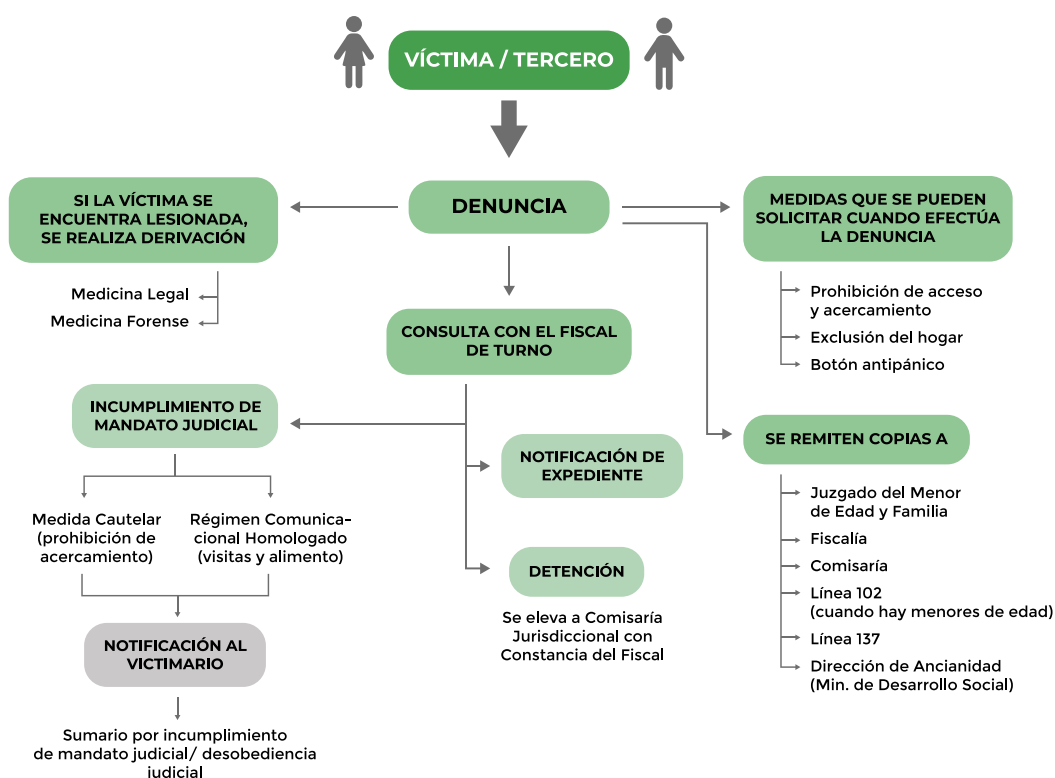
VÍCTIMA / TERCERO

DENUNCIA

SI LA VÍCTIMA SE ENCUENTRA LESIONADA, SE REALIZA DERIVACIÓN

Medicina Legal
Medicina Forense

MEDIDAS QUE SE PUEDEN SOLICITAR CUANDO EFECTÚA LA DENUNCIA

Prohibición de acceso y acercamiento
Exclusión del hogar
Botón antipánico

CONSULTA CON EL FISCAL DE TURNO

INCUMPLIMIENTO DE MANDATO JUDICIAL

Medida Cautelar (prohibición de acercamiento)
Régimen Comunicacional Homologado (visitas y alimento)

NOTIFICACIÓN AL VICTIMARIO

Sumario por incumplimiento de mandato judicial/ desobediencia judicial

NOTIFICACIÓN DE EXPEDIENTE

DETENCIÓN

Se eleva a Comisaría Jurisdiccional con Constancia del Fiscal

SE REMITEN COPIAS A

Juzgado del Menor de Edad y Familia
Fiscalía
Comisaría
Línea 102 (cuando hay menores de edad)
Línea 137
Dirección de Ancianidad (Min. de Desarrollo Social)